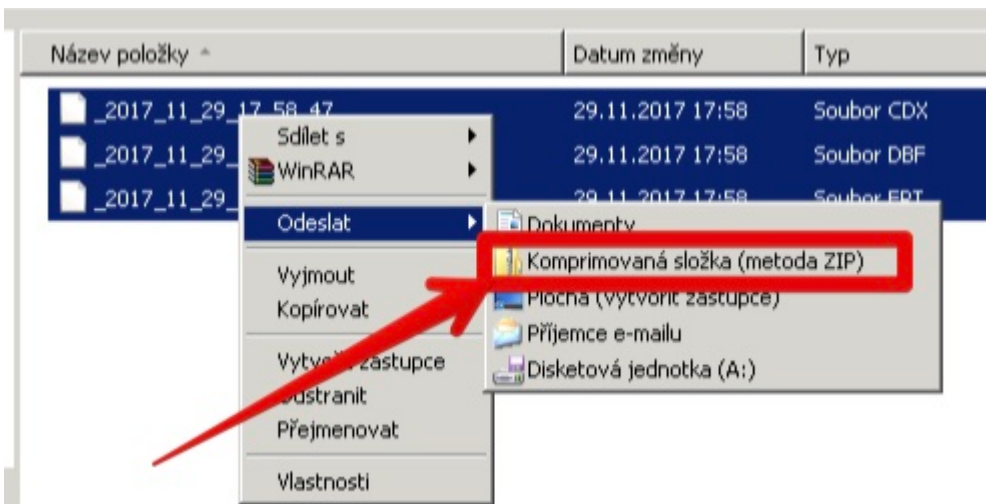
Název položky

Datum změny

Typ

_2017_11_29_17_58_47

29.11.2017 17:58

Soubor CDX

_2017_11_29_

29.11.2017 17:58

Soubor DBF

_2017_11_29_

29.11.2017 17:58

Soubor FPT

Sdílet s

WinRAR

Odeslat

Vyjmout

Kopírovat

Vytvořit zástupce

Odstranit

Přejmenovat

Vlastnosti

Dokumenty

Komprimovaná složka (metoda ZIP)

Plocha (vytvořit zástupce)

Příjemce e-mailu

Disketová jednotka (A:)